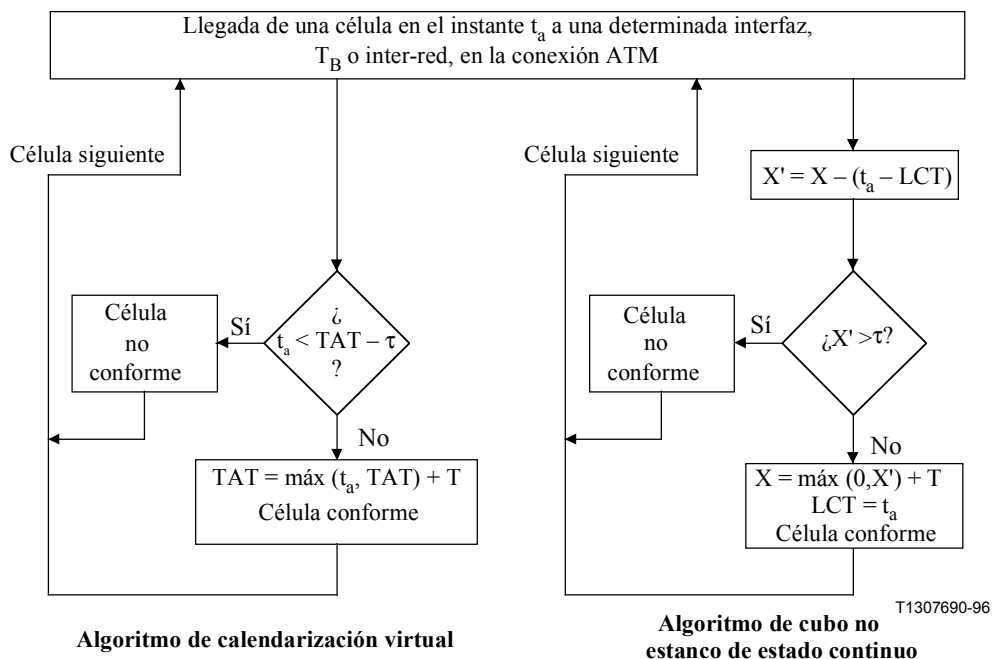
Llegada de una célula en el instante $t_a$ a una determinada interfaz, $T_B$ o inter-red, en la conexión ATM

Célula siguiente

¿ $t_a < TAT - \tau$ ?

Sí

Célula no conforme

No

$TAT = máx (t_a, TAT) + T$
Célula conforme

Célula siguiente

$X' = X - (t_a - LCT)$

¿$X' > \tau$?

Sí

Célula no conforme

No

$X = máx (0,X') + T$
$LCT = t_a$
Célula conforme

T1307690-96

Algoritmo de calendarización virtual

Algoritmo de cubo no estanco de estado continuo